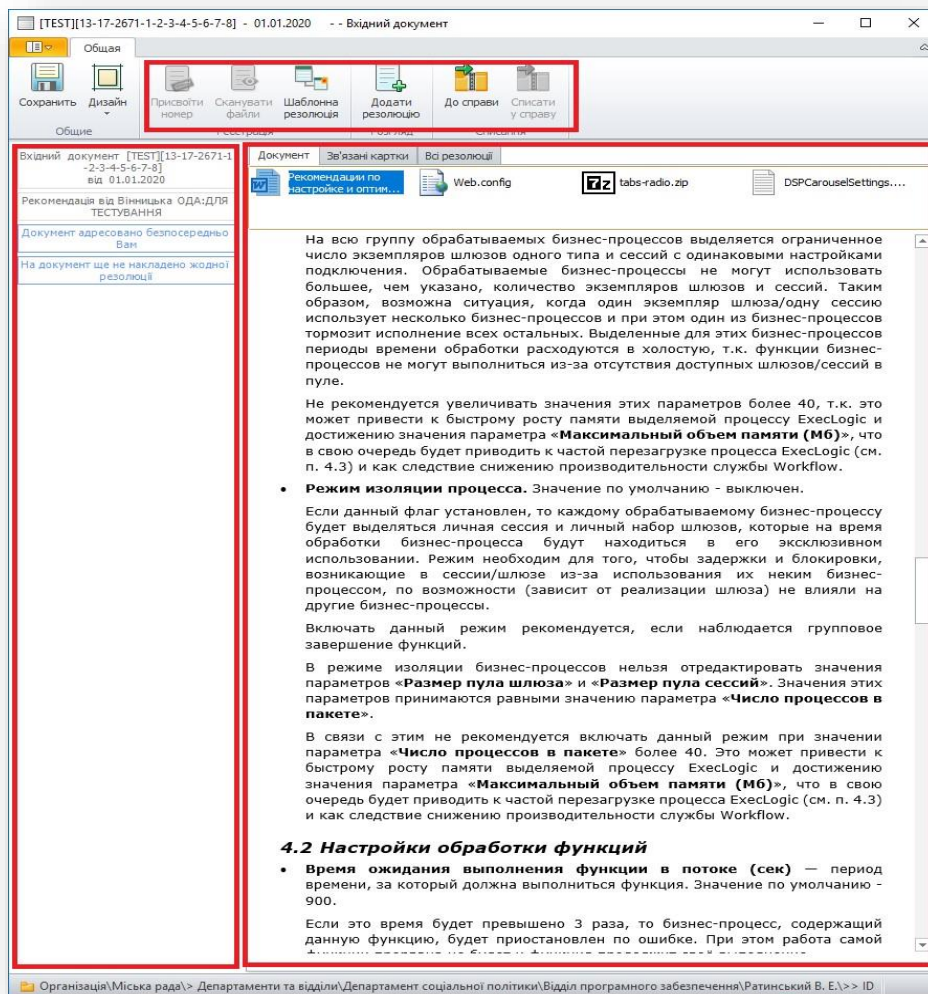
[TEST][13-17-2671-1-2-3-4-5-6-7-8] - 01.01.2020 - - Вхідний документ

Общая

Сохранить Дизайн
Общие

Присвоїти номер Сканувати файли Шаблонна резолюція
Реєстрація
Додати резолюцію
Розгляд
До справи Списати у справу
Списання

Вхідний документ [TEST][13-17-2671-1-2-3-4-5-6-7-8] від 01.01.2020

Рекомендація від Вінницька ОДА:ДЛЯ ТЕСТУВАННЯ

Документ адресовано безпосередньо Вам

На документ ще не накладено жодної резолюції

Документ | Зв'язані картки | Всі резолюції

Рекомендации по настройке и оптим... | Web.config | tabs-radio.zip | DSPCarouselSettings....

На всю группу обрабатываемых бизнес-процессов выделяется ограниченное число экземпляров шлюзов одного типа и сессий с одинаковыми настройками подключения. Обрабатываемые бизнес-процессы не могут использовать большее, чем указано, количество экземпляров шлюзов и сессий. Таким образом, возможна ситуация, когда один экземпляр шлюза/одну сессию использует несколько бизнес-процессов и при этом один из бизнес-процессов тормозит исполнение всех остальных. Выделенные для этих бизнес-процессов периоды времени обработки расходуются в холостую, т.к. функции бизнес-процессов не могут выполниться из-за отсутствия доступных шлюзов/сессий в пуле.

Не рекомендуется увеличивать значения этих параметров более 40, т.к. это может привести к быстрому росту памяти выделяемой процессу ExecLogic и достижению значения параметра «**Максимальный объем памяти (Мб)**», что в свою очередь будет приводить к частой перезагрузке процесса ExecLogic (см. п. 4.3) и как следствие снижению производительности службы Workflow.

• **Режим изоляции процесса.** Значение по умолчанию - выключен.

Если данный флаг установлен, то каждому обрабатываемому бизнес-процессу будет выделяться личная сессия и личный набор шлюзов, которые на время обработки бизнес-процесса будут находиться в его эксклюзивном использовании. Режим необходим для того, чтобы задержки и блокировки, возникающие в сессии/шлюзе из-за использования их неким бизнес-процессом, по возможности (зависит от реализации шлюза) не влияли на другие бизнес-процессы.

Включать данный режим рекомендуется, если наблюдается групповое завершение функций.

В режиме изоляции бизнес-процессов нельзя отредактировать значения параметров «**Размер пула шлюза**» и «**Размер пула сессий**». Значения этих параметров принимаются равными значению параметра «**Число процессов в пакете**».

В связи с этим не рекомендуется включать данный режим при значении параметра «**Число процессов в пакете**» более 40. Это может привести к быстрому росту памяти выделяемой процессу ExecLogic и достижению значения параметра «**Максимальный объем памяти (Мб)**», что в свою очередь будет приводить к частой перезагрузке процесса ExecLogic (см. п. 4.3) и как следствие снижению производительности службы Workflow.

**4.2 Настройки обработки функций**

• **Время ожидания выполнения функции в потоке (сек)** — период времени, за который должна выполниться функция. Значение по умолчанию - 900.

Если это время будет превышено 3 раза, то бизнес-процесс, содержащий данную функцию, будет приостановлен по ошибке. При этом работа самой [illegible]

Організація\Міська рада\> Департаменти та відділи\Департамент соціальної політики\Відділ програмного забезпечення\Ратинський В. Е.\>> ID